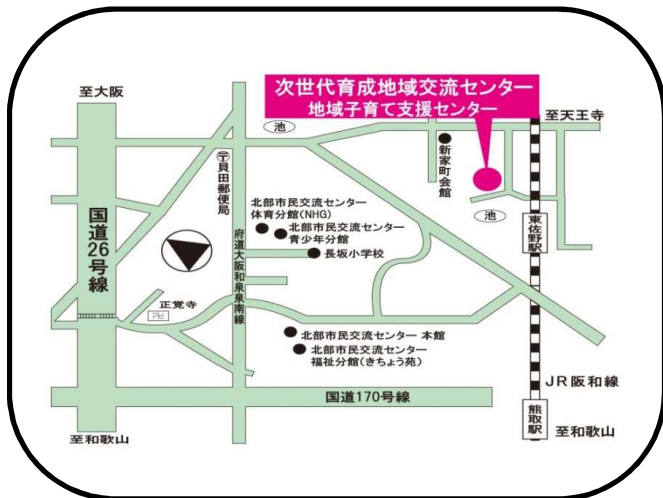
次世代育成地域交流センター
地域子育て支援センター

至大阪

至天王寺

池

新家町会館

〒貝田郵便局

北部市民交流センター
体育分館(NHG)

北部市民交流センター
青少年分館

池

東佐野駅

国道26号線

府道大阪和泉泉南線

長坂小学校

正覚寺

卍

北部市民交流センター 本館

北部市民交流センター
福祉分館(きちょう苑)

JR阪和線

国道170号線

熊取駅

至和歌山

至和歌山